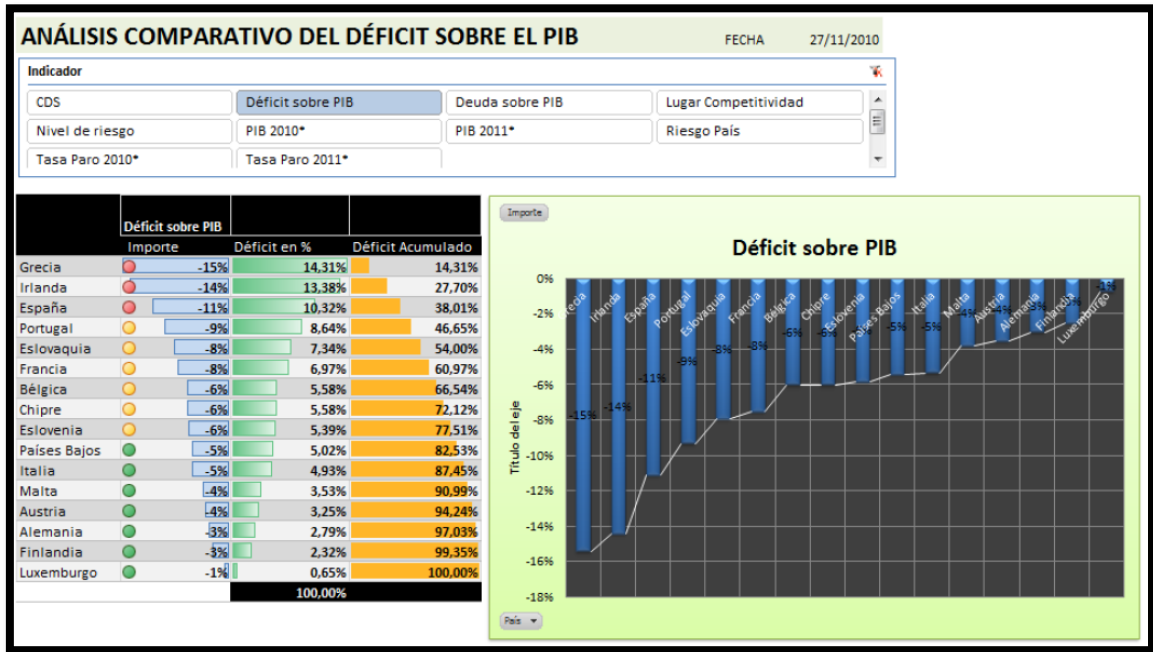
ANÁLISIS COMPARATIVO DEL DÉFICIT SOBRE EL PIB FECHA 27/11/2010

Indicador

CDS | Déficit sobre PIB | Deuda sobre PIB | Lugar Competitividad
Nivel de riesgo | PIB 2010* | PIB 2011* | Riesgo País
Tasa Paro 2010* | Tasa Paro 2011*

| | Déficit sobre PIB | | |
|---|---|---|---|
| | Importe | Déficit en % | Déficit Acumulado |
| Grecia | -15% | 14,31% | 14,31% |
| Irlanda | -14% | 13,38% | 27,70% |
| España | -11% | 10,32% | 38,01% |
| Portugal | -9% | 8,64% | 46,65% |
| Eslovaquia | -8% | 7,34% | 54,00% |
| Francia | -8% | 6,97% | 60,97% |
| Bélgica | -6% | 5,58% | 66,54% |
| Chipre | -6% | 5,58% | 72,12% |
| Eslovenia | -6% | 5,39% | 77,51% |
| Países Bajos | -5% | 5,02% | 82,53% |
| Italia | -5% | 4,93% | 87,45% |
| Malta | -4% | 3,53% | 90,99% |
| Austria | -4% | 3,25% | 94,24% |
| Alemania | -3% | 2,79% | 97,03% |
| Finlandia | -3% | 2,32% | 99,35% |
| Luxemburgo | -1% | 0,65% | 100,00% |
| | | 100,00% | |

Importe

Déficit sobre PIB

Título del eje

0% -2% -4% -6% -8% -10% -12% -14% -16% -18%

Grecia Irlanda España Portugal Eslovaquia Francia Bélgica Chipre Eslovenia Países Bajos Italia Malta Austria Alemania Finlandia Luxemburgo

-15% -14% -11% -9% -8% -8% -6% -6% -6% -5% -5% -4% -4% -3% -3% -1%

País